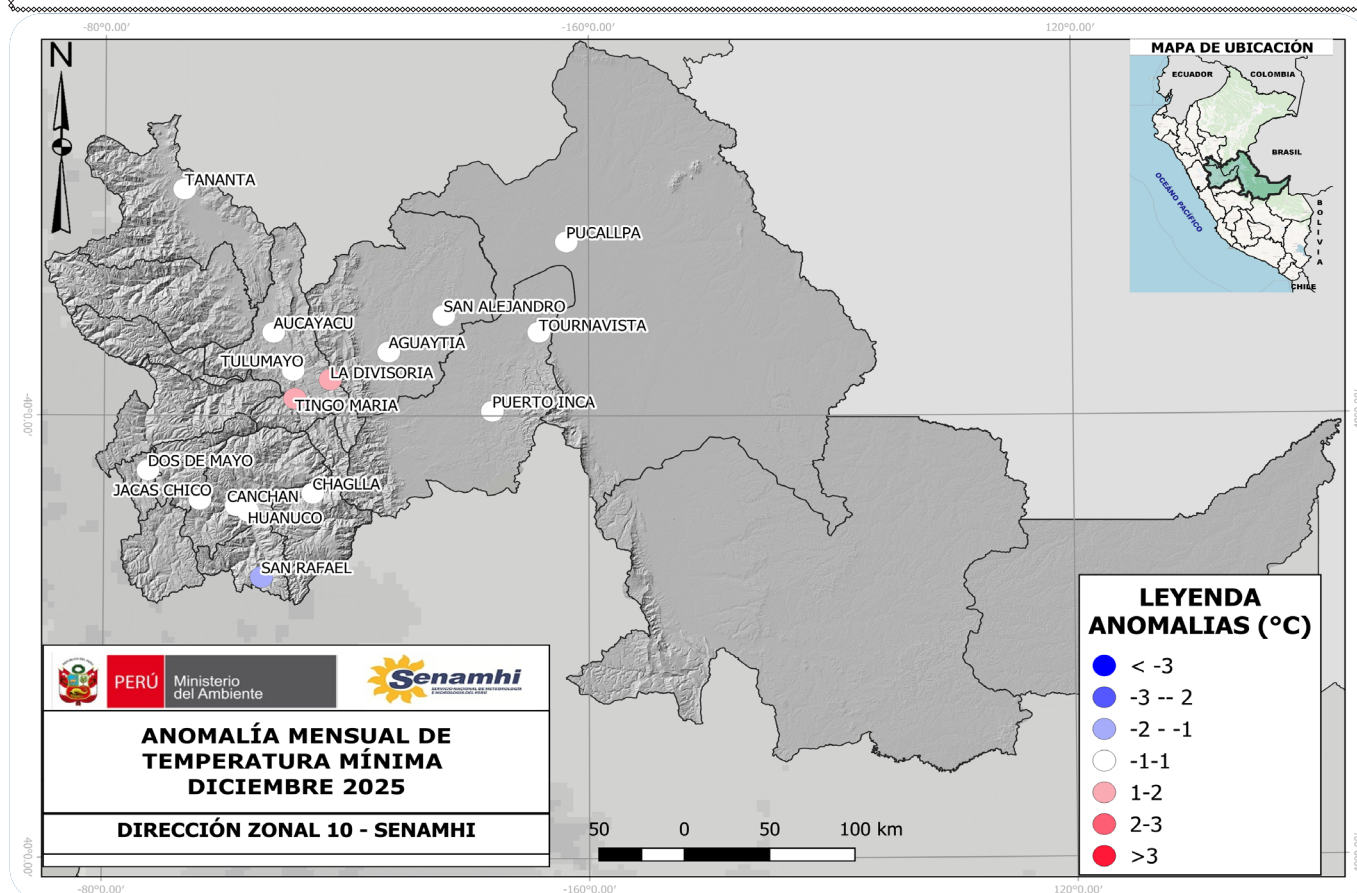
-80º0.00'
-160º0.00'
120º0.00'

N

MAPA DE UBICACIÓN
ECUADOR
COLOMBIA
BRASIL
OCÉANO PACÍFICO
BOLIVIA
CHILE

TANANTA
PUCALLPA
SAN ALEJANDRO
TOURNAVISTA
AUCAYACU
AGUAYTIA
TULUMAYO
LA DIVISORIA
TINGO MARIA
PUERTO INCA
DOS DE MAYO
JACAS CHICO
CANCHAN
CHAGLLA
HUANUCO
SAN RAFAEL

-40º0.00'
-40º0.00'
-40º0.00'

LEYENDA
ANOMALIAS (°C)
< -3
-3 -- 2
-2 - -1
-1-1
1-2
2-3
>3

PERÚ Ministerio del Ambiente
Senamhi
SERVICIO NACIONAL DE METEOROLOGÍA E HIDROLOGÍA DEL PERÚ

ANOMALÍA MENSUAL DE TEMPERATURA MÍNIMA DICIEMBRE 2025

DIRECCIÓN ZONAL 10 - SENAMHI

50 0 50 100 km

-80º0.00'
-160º0.00'
120º0.00'